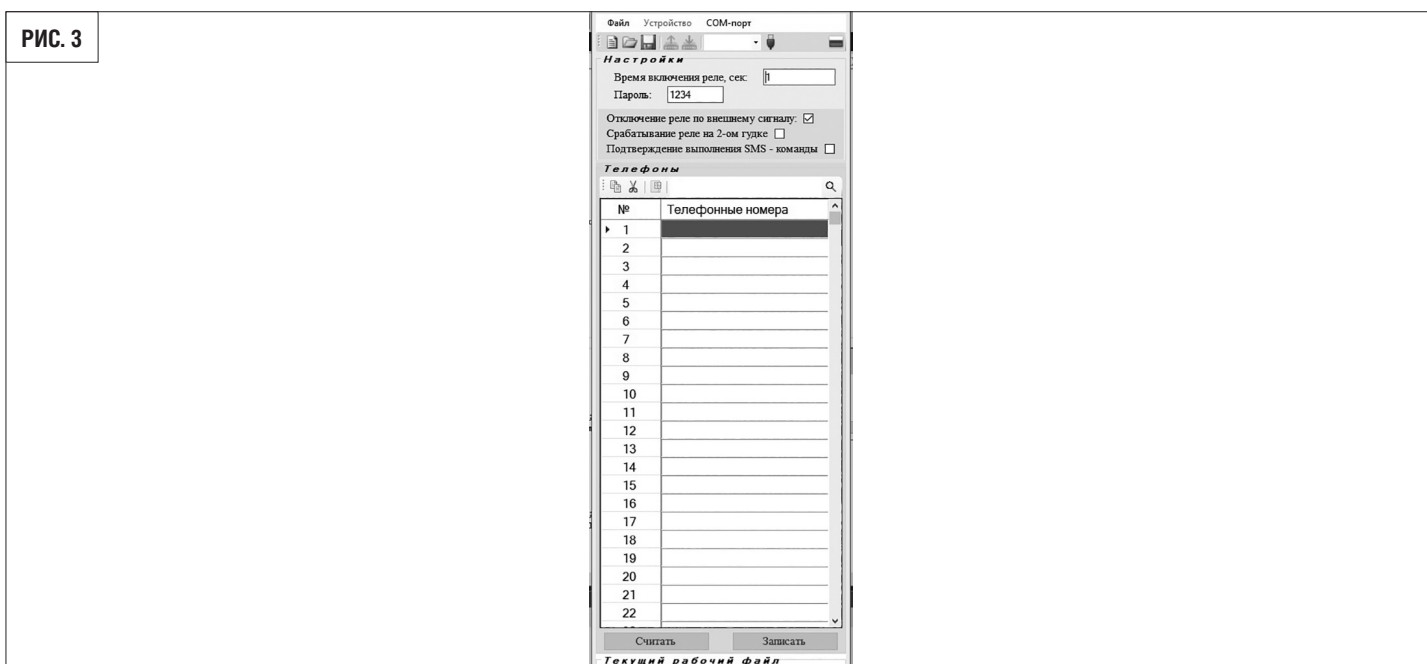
РИС. 3

Файл Устройство COM-порт

Настройки

Время включения реле, сек: 1

Пароль: 1234

Отключение реле по внешнему сигналу: ☑

Срабатывание реле на 2-ом гудке ☐

Подтверждение выполнения SMS - команды ☐

Телефоны

| № | Телефонные номера |
|---|---|
| 1 | |
| 2 | |
| 3 | |
| 4 | |
| 5 | |
| 6 | |
| 7 | |
| 8 | |
| 9 | |
| 10 | |
| 11 | |
| 12 | |
| 13 | |
| 14 | |
| 15 | |
| 16 | |
| 17 | |
| 18 | |
| 19 | |
| 20 | |
| 21 | |
| 22 | |

Считать Записать

Текущий рабочий файл